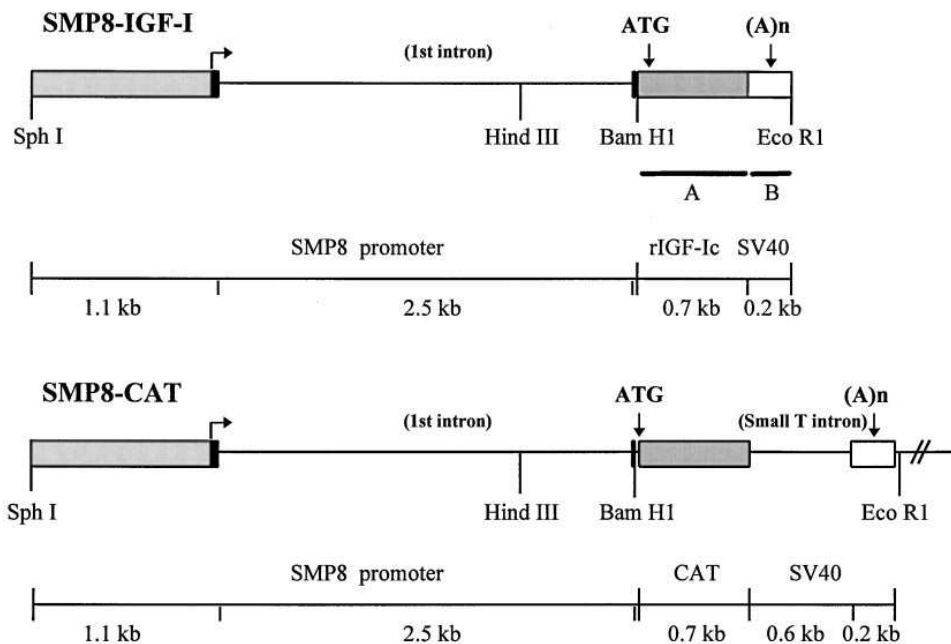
SMP8-IGF-I

(1st intron)

ATG

(A)n

Sph I

Hind III

Bam H1

Eco R1

A

B

SMP8 promoter

rIGF-Ic

SV40

1.1 kb

2.5 kb

0.7 kb

0.2 kb

SMP8-CAT

(1st intron)

ATG

(Small T intron)

(A)n

Sph I

Hind III

Bam H1

Eco R1

SMP8 promoter

CAT

SV40

1.1 kb

2.5 kb

0.7 kb

0.6 kb

0.2 kb